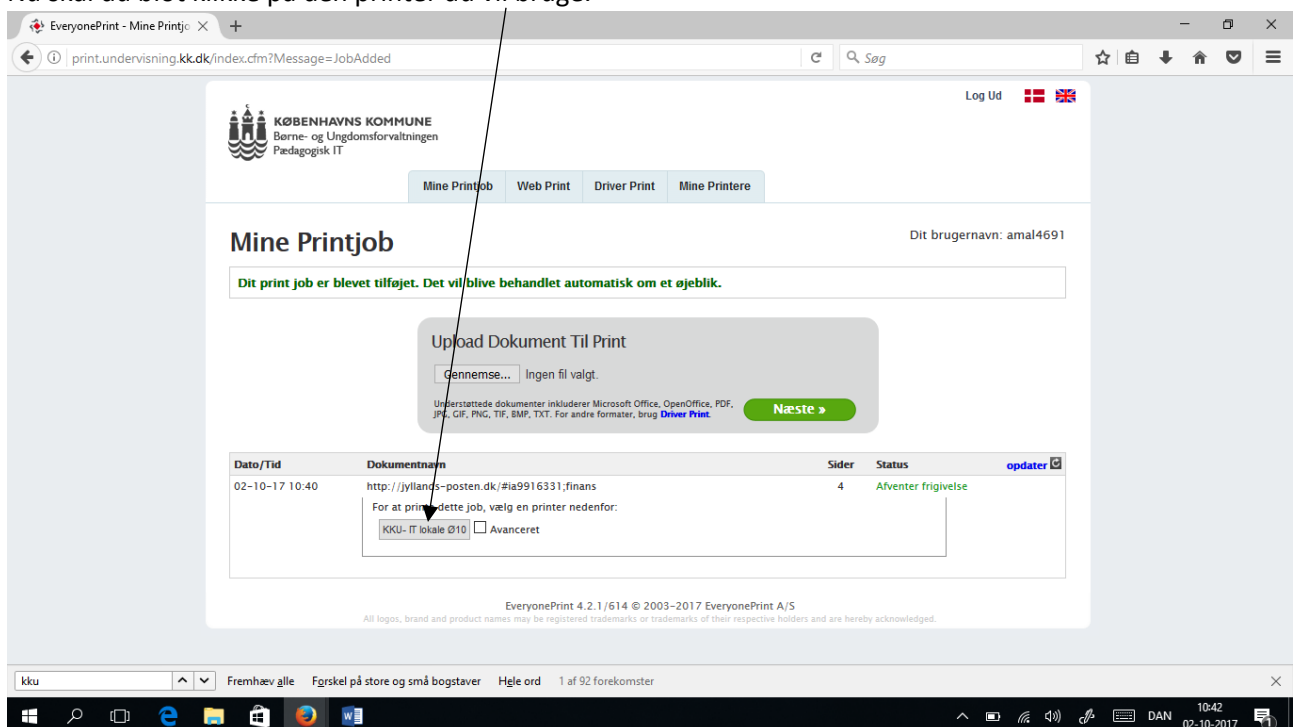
Nu skal du blot klikke på den printer du vil bruge.

EveryonePrint - Mine Printjo ×

print.undervisning.kk.dk/index.cfm?Message=JobAdded

Søg

Log Ud

KØBENHAVNS KOMMUNE
Børne- og Ungdomsforvaltningen
Pædagogisk IT

Mine Printjob | Web Print | Driver Print | Mine Printere

Mine Printjob

Dit brugernavn: amal4691

Dit print job er blevet tilføjet. Det vil blive behandlet automatisk om et øjeblik.

Upload Dokument Til Print

Gennemse... Ingen fil valgt.

Understøttede dokumenter inkluderer Microsoft Office, OpenOffice, PDF, JPG, GIF, PNG, TIF, BMP, TXT. For andre formater, brug Driver Print.

Næste »

| Dato/Tid | Dokumentnavn | Sider | Status | opdater |
|---|---|---|---|---|
| 02-10-17 10:40 | http://jyllands-posten.dk/#ia9916331;finans | 4 | Afventer frigivelse | |

For at printe dette job, vælg en printer nedenfor:

KKU- IT lokale Ø10 Avanceret

EveryonePrint 4.2.1/614 © 2003-2017 EveryonePrint A/S
All logos, brand and product names may be registered trademarks or trademarks of their respective holders and are hereby acknowledged.

kku | Fremhæv alle | Forskel på store og små bogstaver | Hele ord | 1 af 92 forekomster

DAN 10:42 02-10-2017